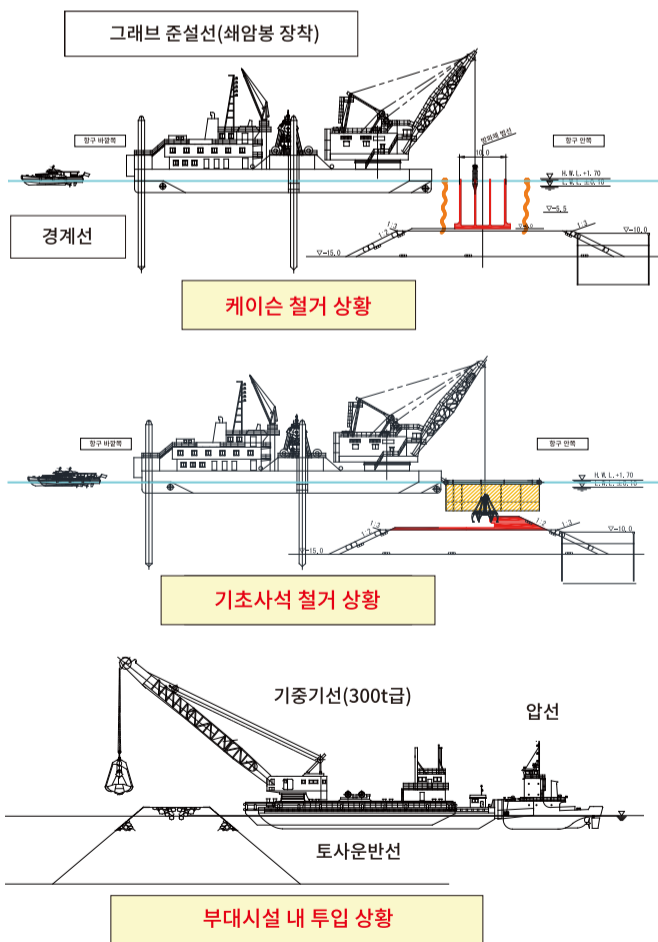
그래브 준설선(쇄암봉 장착)

항구 바깥쪽

항구 안쪽

H.W.L.+1.70

L.W.L.±0.00

▽-5.5

▽-10.0

▽-15.0

1:3

경계선

케이슨 철거 상황

항구 바깥쪽

항구 안쪽

H.W.L.+1.70

L.W.L.±0.00

▽-10.0

▽-15.0

1:3

기초사석 철거 상황

기중기선(300t급)

압선

토사운반선

부대시설 내 투입 상황